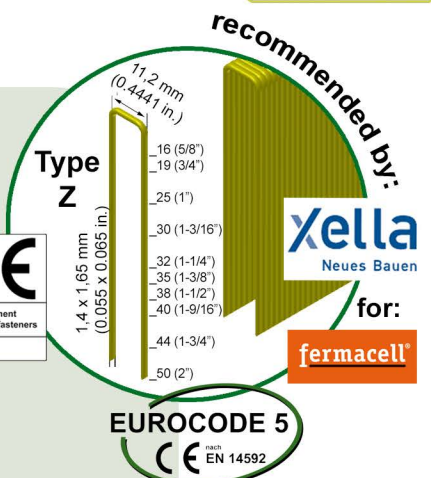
recommended by:

11,2 mm (0,4441 in.)

Type Z

1,4 x 1,65 mm (0,055 x 0,065 in.)

_16 (5/8")
_19 (3/4")
_25 (1")
_30 (1-3/16")
_32 (1-1/4")
_35 (1-3/8")
_38 (1-1/2")
_40 (1-9/16")
_44 (1-3/4")
_50 (2")

Xella
Neues Bauen

for:

fermacell®

€
ment
asteners

EUROCODE 5
CE nach EN 14592